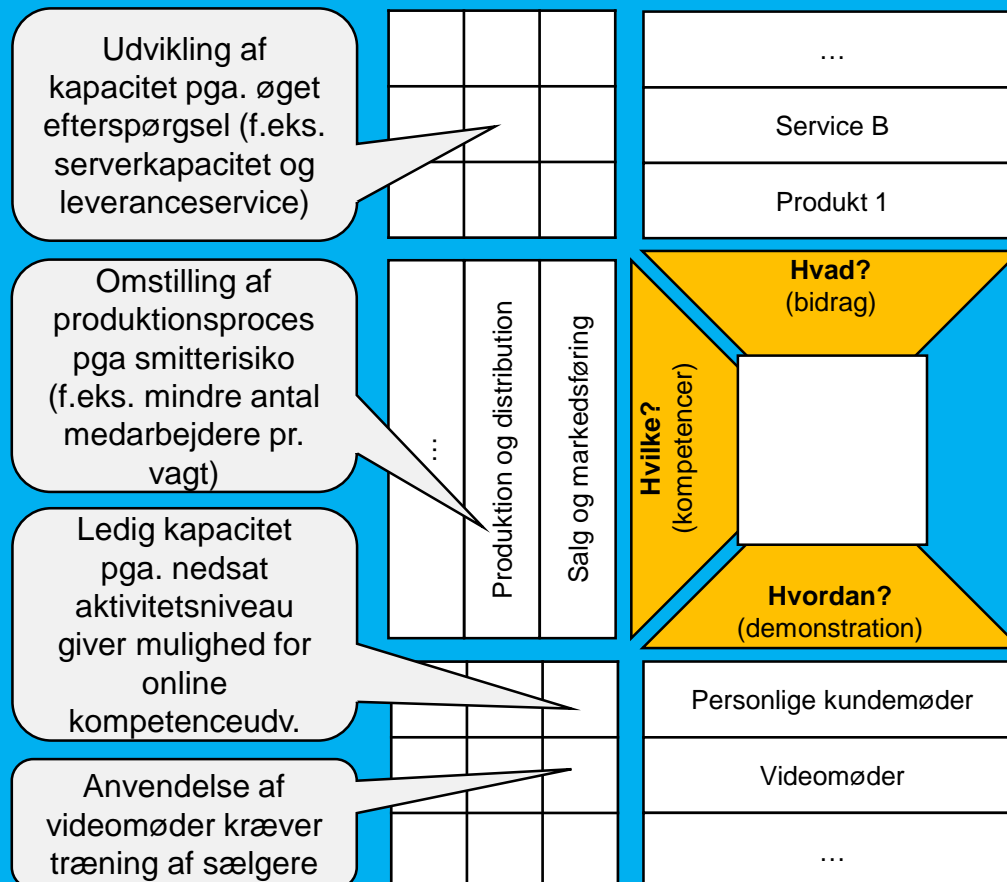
Udvikling af kapacitet pga. øget efterspørgsel (f.eks. serverkapacitet og leveranceservice)

…

Service B

Produkt 1

Omstilling af produktionsproces pga smitterisiko (f.eks. mindre antal medarbejdere pr. vagt)

…

Produktion og distribution

Salg og markedsføring

Hvad?
(bidrag)

Hvilke?
(kompetencer)

Hvordan?
(demonstration)

Ledig kapacitet pga. nedsat aktivitetsniveau giver mulighed for online kompetenceudv.

Personlige kundemøder

Anvendelse af videomøder kræver træning af sælgere

Videomøder

…